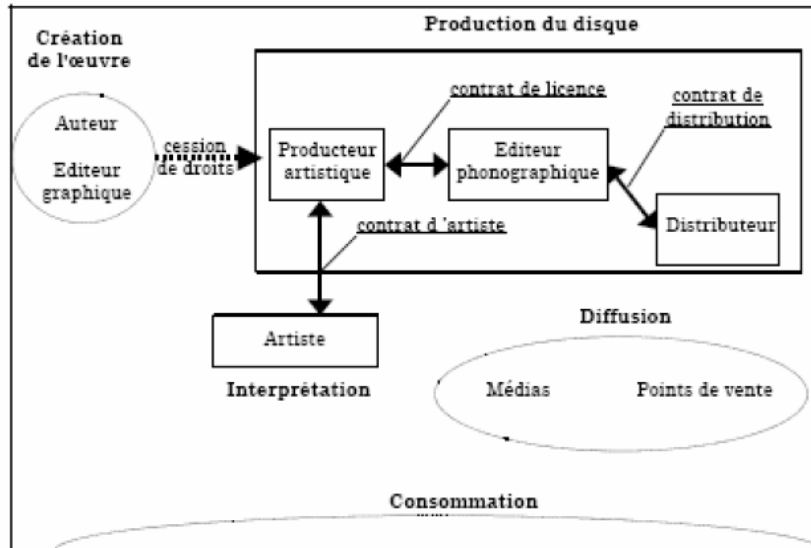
Création de l'œuvre

Production du disque

Auteur

Editeur graphique

cession de droits

contrat de licence

contrat de distribution

Producteur artistique

Editeur phonographique

Distributeur

contrat d 'artiste

Artiste

Interprétation

Diffusion

Médias

Points de vente

Consommation